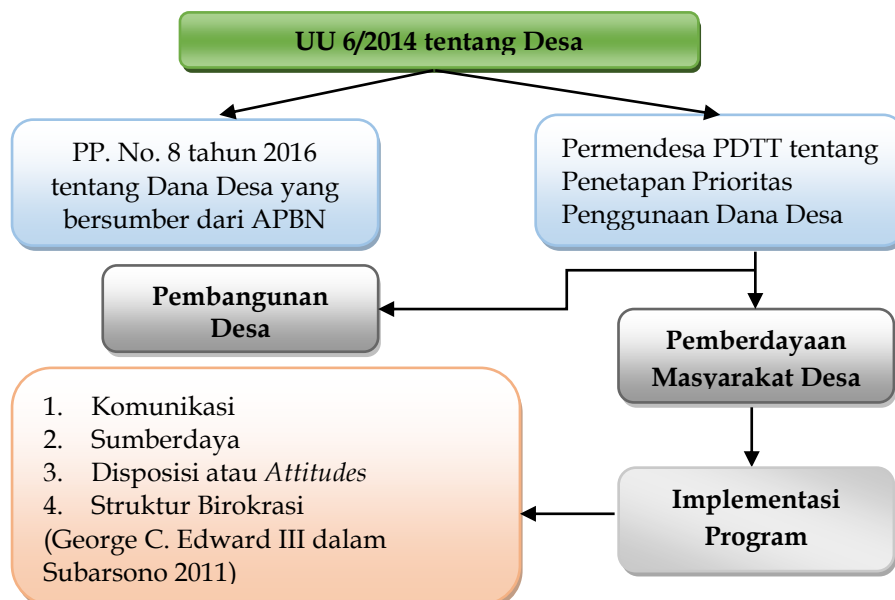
UU 6/2014 tentang Desa

PP. No. 8 tahun 2016 tentang Dana Desa yang bersumber dari APBN

Permendesa PDTT tentang Penetapan Prioritas Penggunaan Dana Desa

Pembangunan Desa

Pemberdayaan Masyarakat Desa

1. Komunikasi
2. Sumberdaya
3. Disposisi atau *Attitudes*
4. Struktur Birokrasi
(George C. Edward III dalam Subarsono 2011)

Implementasi Program